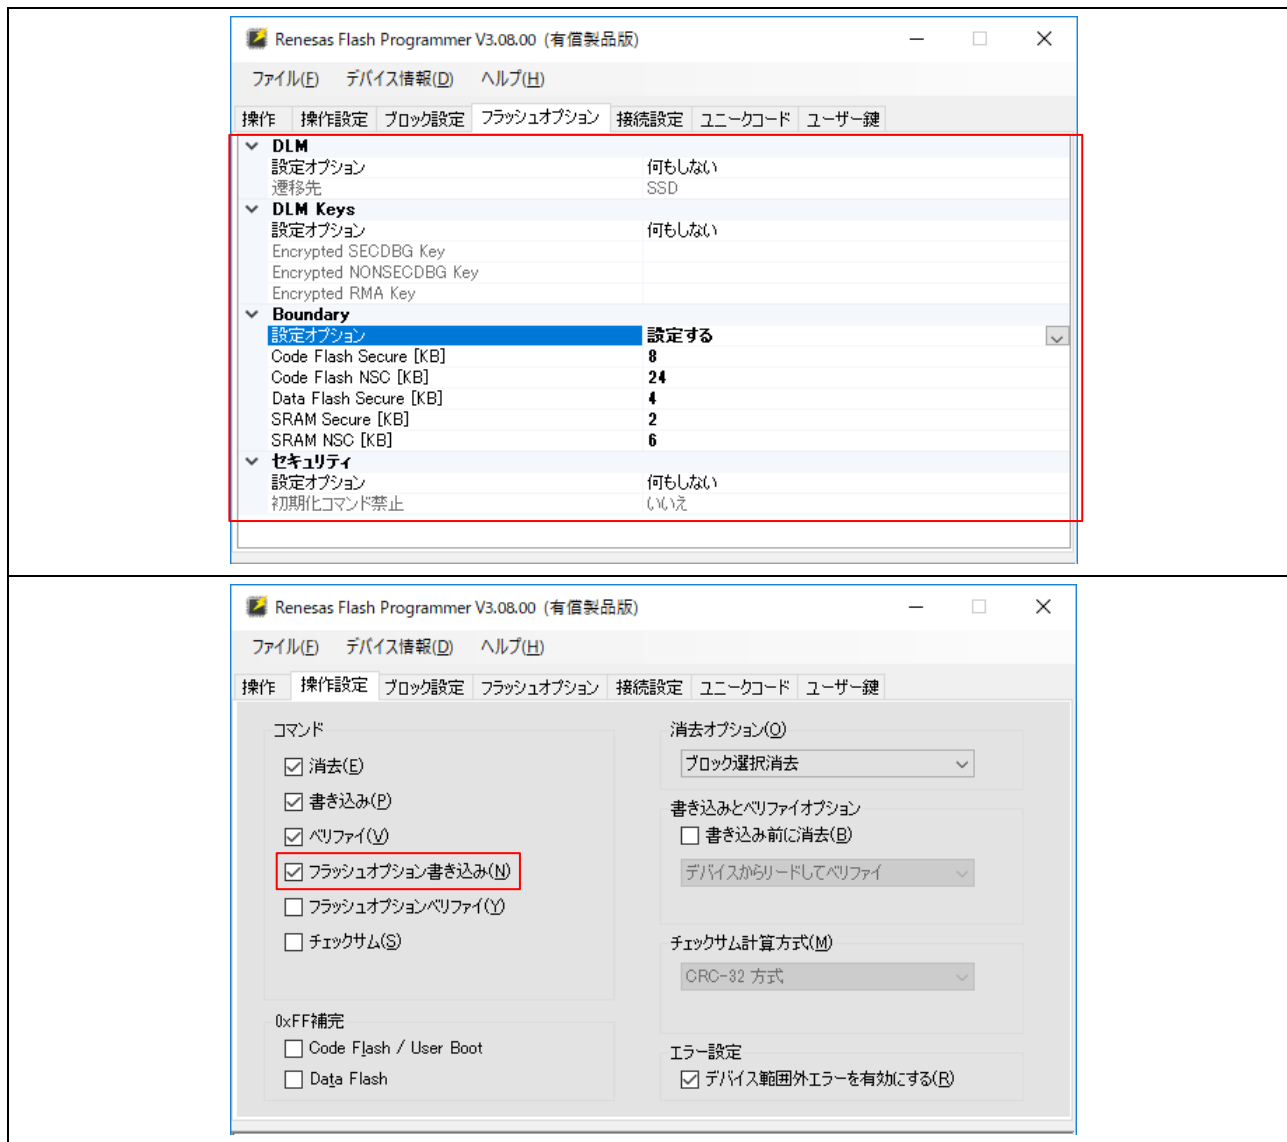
Renesas Flash Programmer V3.08.00 (有償製品版)

ファイル(F) デバイス情報(D) ヘルプ(H)

操作 | 操作設定 | ブロック設定 | フラッシュオプション | 接続設定 | ユニークコード | ユーザー鍵

DLM
設定オプション 何もしない
遷移先 SSD
DLM Keys
設定オプション 何もしない
Encrypted SECDBG Key
Encrypted NONSECDBG Key
Encrypted RMA Key
Boundary
設定オプション 設定する
Code Flash Secure [KB] 8
Code Flash NSC [KB] 24
Data Flash Secure [KB] 4
SRAM Secure [KB] 2
SRAM NSC [KB] 6
セキュリティ
設定オプション 何もしない
初期化コマンド禁止 いいえ

Renesas Flash Programmer V3.08.00 (有償製品版)

ファイル(F) デバイス情報(D) ヘルプ(H)

操作 | 操作設定 | ブロック設定 | フラッシュオプション | 接続設定 | ユニークコード | ユーザー鍵

コマンド
☑ 消去(E)
☑ 書き込み(P)
☑ ベリファイ(V)
☑ フラッシュオプション書き込み(N)
☐ フラッシュオプションベリファイ(Y)
☐ チェックサム(S)

0xFF補完
☐ Code Flash / User Boot
☐ Data Flash

消去オプション(O)
ブロック選択消去

書き込みとベリファイオプション
☐ 書き込み前に消去(B)
デバイスからリードしてベリファイ

チェックサム計算方式(M)
CRC-32 方式

エラー設定
☑ デバイス範囲外エラーを有効にする(R)